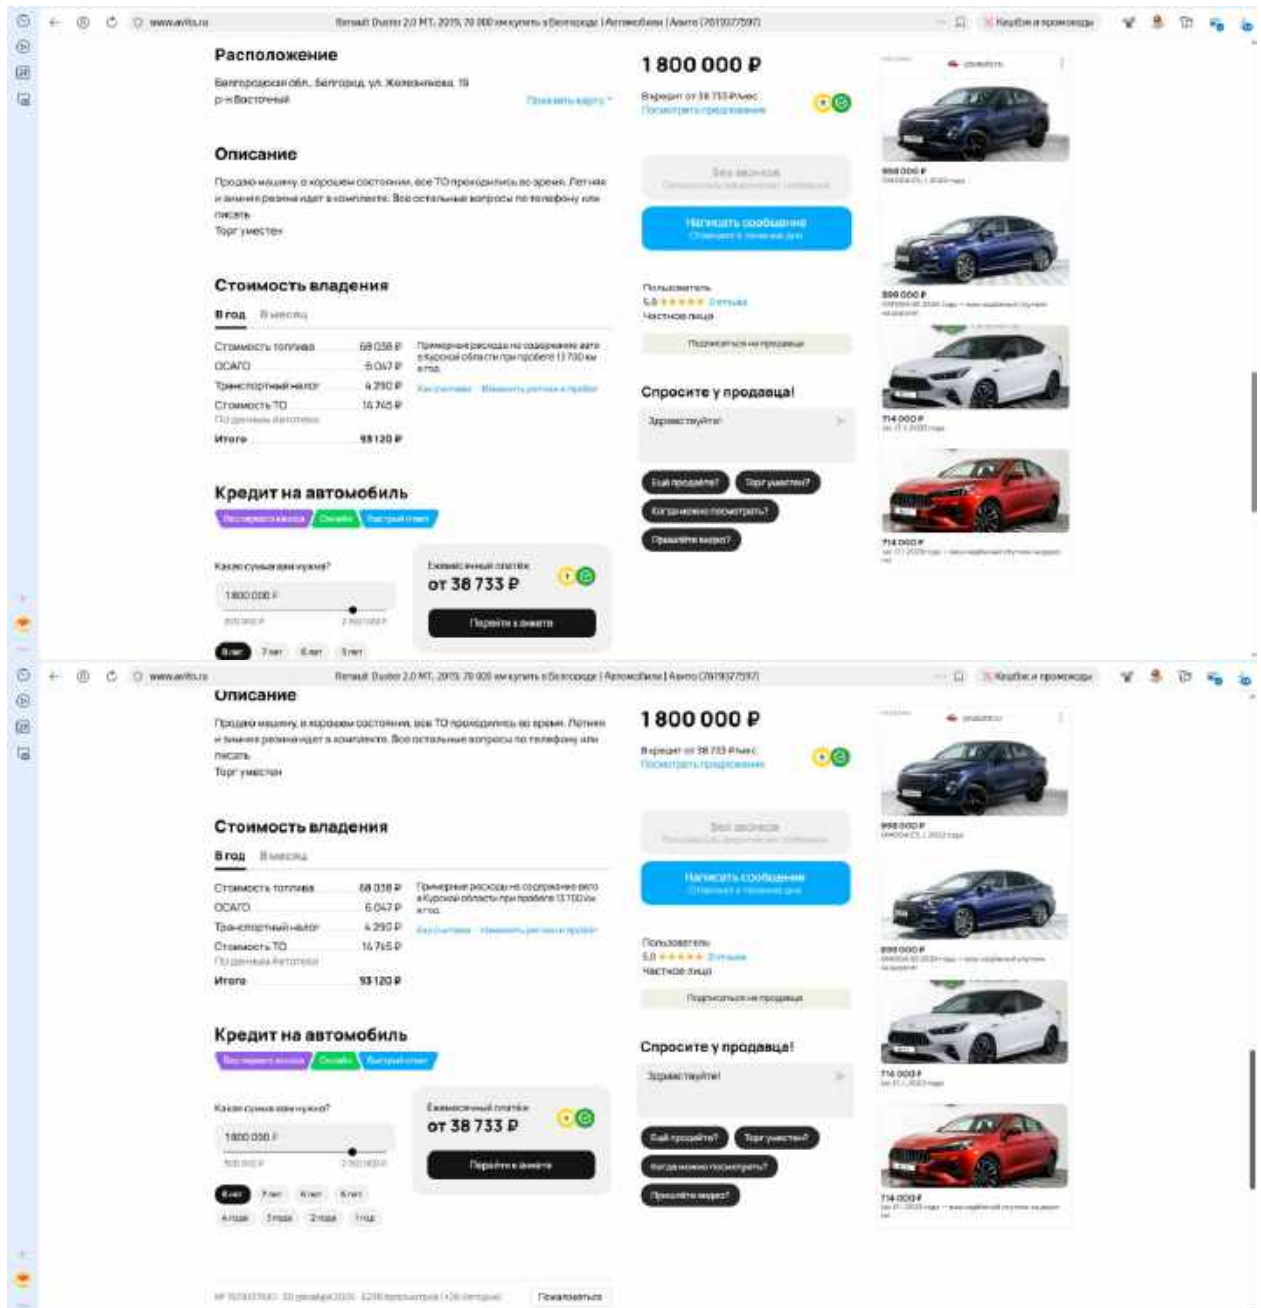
www.avito.ru

Renault Duster 2.0 MT, 2019, 70 000 км купить в Белгороде | Автомобили | Авито (7619377597)

Кешбэк и промокоды

Расположение

Белгородская обл., Белгород, ул. Железнякова, 19
р-н Восточный

Показать карту

Описание

Продаю машину в хорошем состоянии, все ТО проходились во время. Летняя и зимняя резина идет в комплекте. Все остальные вопросы по телефону или писать.
Торг уместен

Стоимость владения

В год В месяц

| | |
|---|---|
| Стоимость топлива | 68 038 ₽ |
| ОСАГО | 6 047 ₽ |
| Транспортный налог | 4 290 ₽ |
| Стоимость ТО | 14 745 ₽ |
| По данным Автотеки | |
| Итого | 93 120 ₽ |

Примерные расходы на содержание авто в Курской области при пробеге 13 700 км в год

Как считаем Изменить регион и пробег

Кредит на автомобиль

Без первого взноса Онлайн Быстрый ответ

Какая сумма вам нужна?

1 800 000 ₽

Ежемесячный платёж
от 38 733 ₽

Перейти к анкете

8 лет 7 лет 6 лет 5 лет

1 800 000 ₽

Кредит от 38 733 ₽/мес
Посмотреть предложения

Без звонков

Написать сообщение

Пользователь
5.0 ★★★★★ 3 отзыва
Частное лицо

Подписаться на продавца

Спросите у продавца!

Здравствуйте!

Ещё продаёте? Торг уместен?
Когда можно посмотреть?
Пришлёте видео?

998 000 ₽

899 000 ₽

714 000 ₽

714 000 ₽

www.avito.ru

Renault Duster 2.0 MT, 2019, 70 000 км купить в Белгороде | Автомобили | Авито (7619377597)

Кешбэк и промокоды

Описание

Продаю машину в хорошем состоянии, все ТО проходились во время. Летняя и зимняя резина идет в комплекте. Все остальные вопросы по телефону или писать.
Торг уместен

Стоимость владения

В год В месяц

| | |
|---|---|
| Стоимость топлива | 68 038 ₽ |
| ОСАГО | 6 047 ₽ |
| Транспортный налог | 4 290 ₽ |
| Стоимость ТО | 14 745 ₽ |
| По данным Автотеки | |
| Итого | 93 120 ₽ |

Примерные расходы на содержание авто в Курской области при пробеге 13 700 км в год

Как считаем Изменить регион и пробег

Кредит на автомобиль

Без первого взноса Онлайн Быстрый ответ

Какая сумма вам нужна?

1 800 000 ₽

Ежемесячный платёж
от 38 733 ₽

Перейти к анкете

8 лет 7 лет 6 лет 5 лет
4 года 3 года 2 года 1 год

1 800 000 ₽

Кредит от 38 733 ₽/мес
Посмотреть предложения

Без звонков

Написать сообщение

Пользователь
5.0 ★★★★★ 3 отзыва
Частное лицо

Подписаться на продавца

Спросите у продавца!

Здравствуйте!

Ещё продаёте? Торг уместен?
Когда можно посмотреть?
Пришлёте видео?

998 000 ₽

899 000 ₽

714 000 ₽

714 000 ₽

№ 7619377597 · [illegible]

Пожаловаться